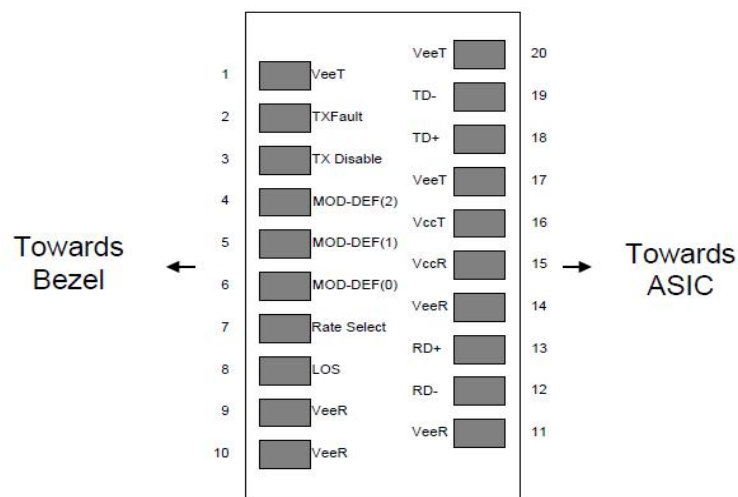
Towards Bezel

1 VeeT
2 TXFault
3 TX Disable
4 MOD-DEF(2)
5 MOD-DEF(1)
6 MOD-DEF(0)
7 Rate Select
8 LOS
9 VeeR
10 VeeR

VeeT 20
TD- 19
TD+ 18
VeeT 17
VccT 16
VccR 15
VeeR 14
RD+ 13
RD- 12
VeeR 11

Towards ASIC